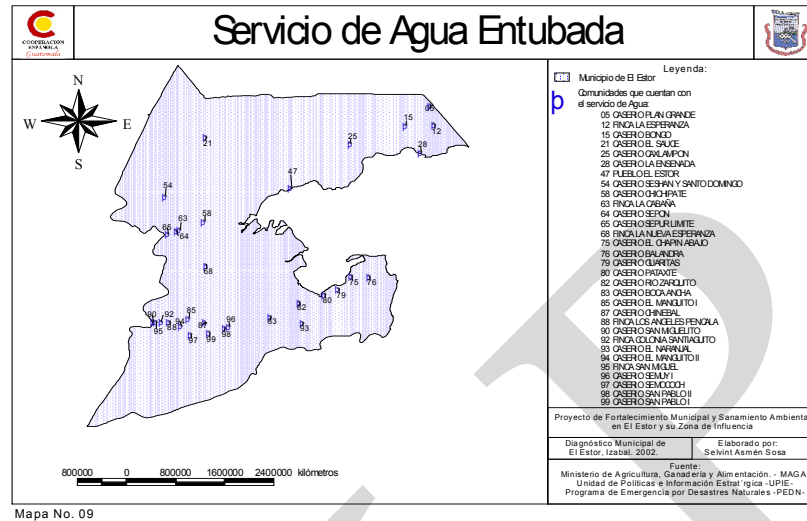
COOPERACIÓN ESPAÑOLA Guatemala

Servicio de Agua Entubada

N
W
E
S

21
25
15
05
12
28
47
54
58
63
66
64
68
75
76
79
80
82
83
92
90
85
94
88
87
96
95
97
99
98
93

Leyenda:
Municipio de El Estor
Comunidades que cuentan con el servicio de Agua:
05 CASERIO PLAN GRANDE
12 FINCA LA ESPERANZA
15 CASERIO BONGO
21 CASERIO EL SAUCE
25 CASERIO OXALAMPON
28 CASERIO LA ENSENADA
47 PUEBLO EL ESTOR
54 CASERIO SESHAN Y SANTO DOMINGO
58 CASERIO CHICHIPATE
63 FINCA LA CABAÑA
64 CASERIO SEPON
65 CASERIO SEPUR LIMITE
66 FINCA LA NUEVA ESPERANZA
75 CASERIO EL CHAPIN ABAJO
76 CASERIO BALANDRA
79 CASERIO CUARITAS
80 CASERIO PATAXTE
82 CASERIO RIO ZARQUITO
83 CASERIO BOCA ANCHA
85 CASERIO EL MANGUITO I
87 CASERIO CHINEBAL
88 FINCA LOS ANGELES PENCALA
90 CASERIO SAN MIGUELITO
92 FINCA COLONIA SANTIAGUITO
93 CASERIO EL NARANJAL
94 CASERIO EL MANGUITO II
95 FINCA SAN MIGUEL
96 CASERIO SEMUY I
97 CASERIO SEMOCOCH
98 CASERIO SAN PABLO II
99 CASERIO SAN PABLO I

Proyecto de Fortalecimiento Municipal y Sanamiento Ambiental en El Estor y su Zona de Influencia

Diagnóstico Municipal de El Estor, Izabal. 2002.

Elaborado por: Selvint Asmén Sosa

Fuente:
Ministerio de Agricultura, Ganadería y Alimentación. - MAGA
Unidad de Políticas e Información Estrat´rgica -UPIE-
Programa de Emergencia por Desastres Naturales -PEDN-

800000 0 800000 1600000 2400000 kilómetros

Mapa No. 09